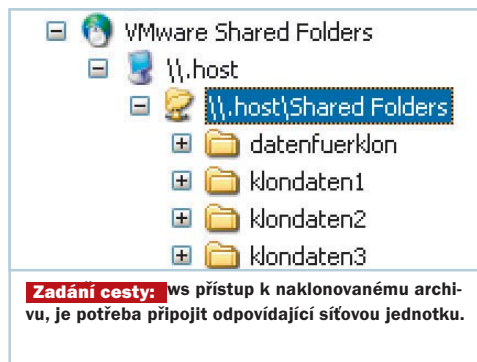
VMware Shared Folders

\\.host

\\.host\Shared Folders

datenfuerklon

klondaten1

klondaten2

klondaten3

Zadání cesty: ws přístup k naklonovanému archivu, je potřeba připojit odpovídající síťovou jednotku.